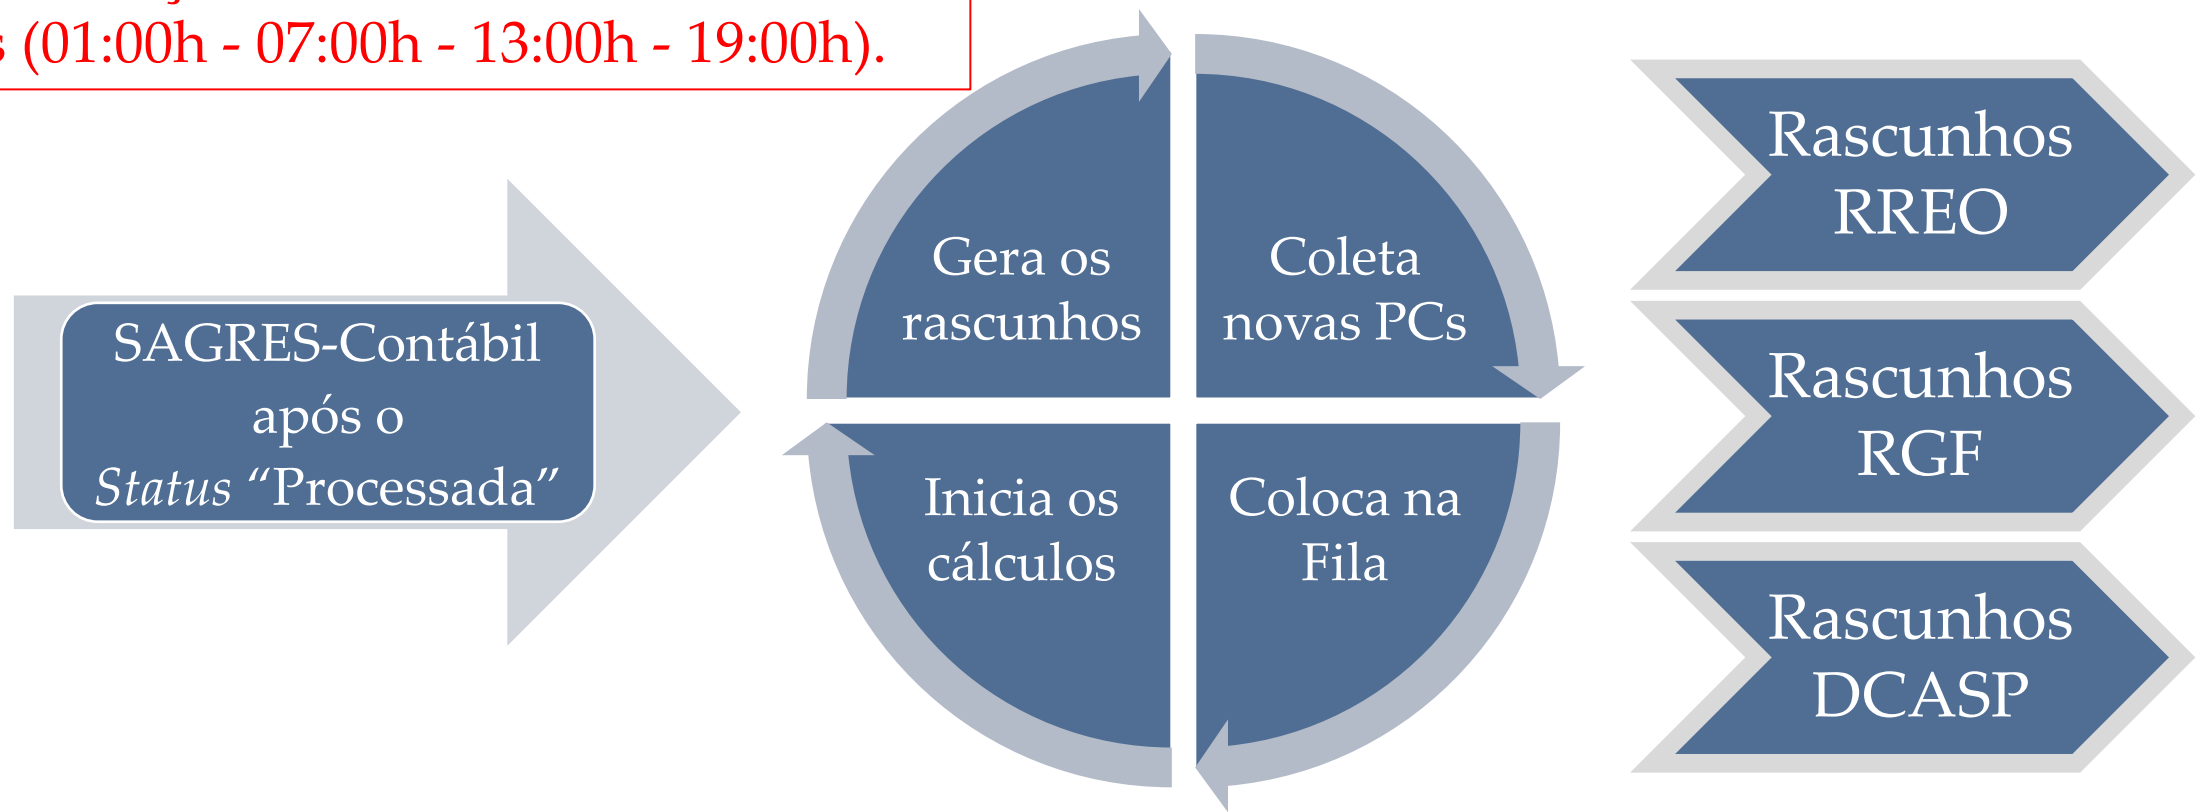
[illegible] (01:00h - 07:00h - 13:00h - 19:00h).

SAGRES-Contábil após o *Status* “Processada”

Gera os rascunhos

Coleta novas PCs

Inicia os cálculos

Coloca na Fila

Rascunhos RREO

Rascunhos RGF

Rascunhos DCASP